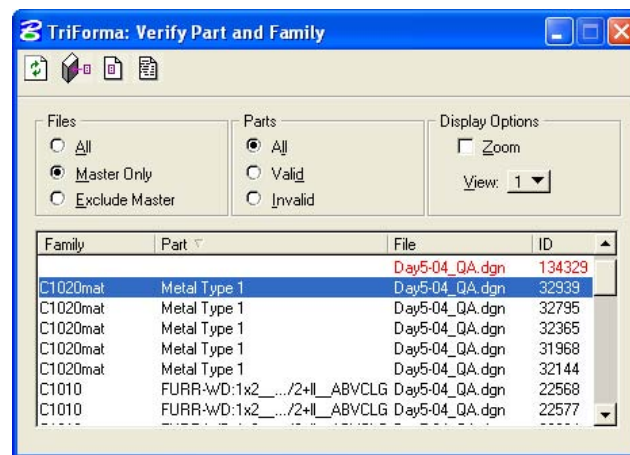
TriForma: Verify Part and Family

Files
All
Master Only
Exclude Master

Parts
All
Valid
Invalid

Display Options
Zoom
View: 1

| Family | Part | File | ID |
|---|---|---|---|
| | | Day5-04_QA.dgn | 134329 |
| C1020mat | Metal Type 1 | Day5-04_QA.dgn | 32939 |
| C1020mat | Metal Type 1 | Day5-04_QA.dgn | 32795 |
| C1020mat | Metal Type 1 | Day5-04_QA.dgn | 32365 |
| C1020mat | Metal Type 1 | Day5-04_QA.dgn | 31968 |
| C1020mat | Metal Type 1 | Day5-04_QA.dgn | 32144 |
| C1010 | FURR-WD:1x2__.../2+ll__ABVCLG | Day5-04_QA.dgn | 22568 |
| C1010 | FURR-WD:1x2__.../2+ll__ABVCLG | Day5-04_QA.dgn | 22577 |
| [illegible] | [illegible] | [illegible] | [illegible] |